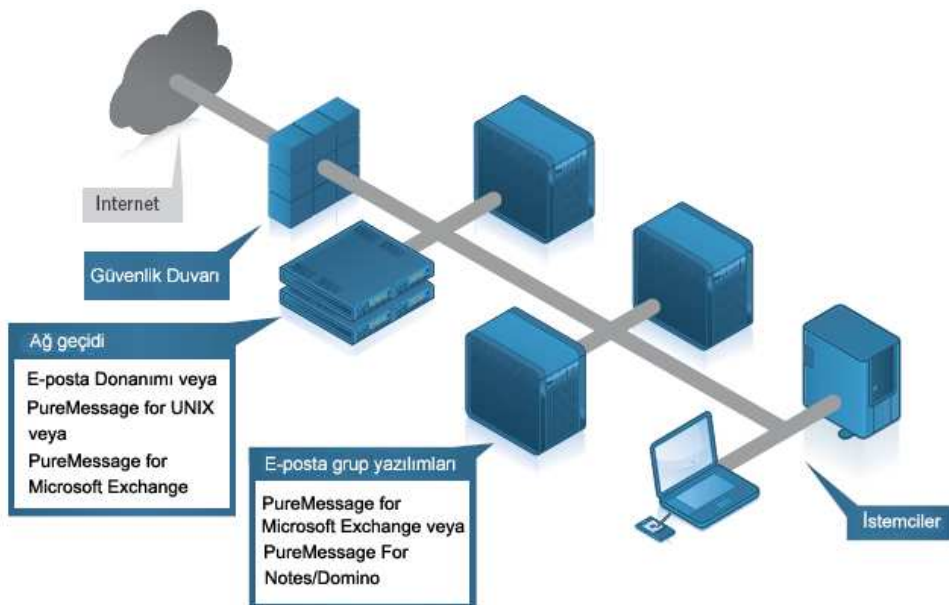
Internet

Güvenlik Duvarı

Ağ geçidi

E-posta Donanımı veya
PureMessage for UNIX
veya
PureMessage for
Microsoft Exchange

E-posta grup yazılımları

PureMessage for
Microsoft Exchange veya
PureMessage For
Notes/Domino

İstemciler